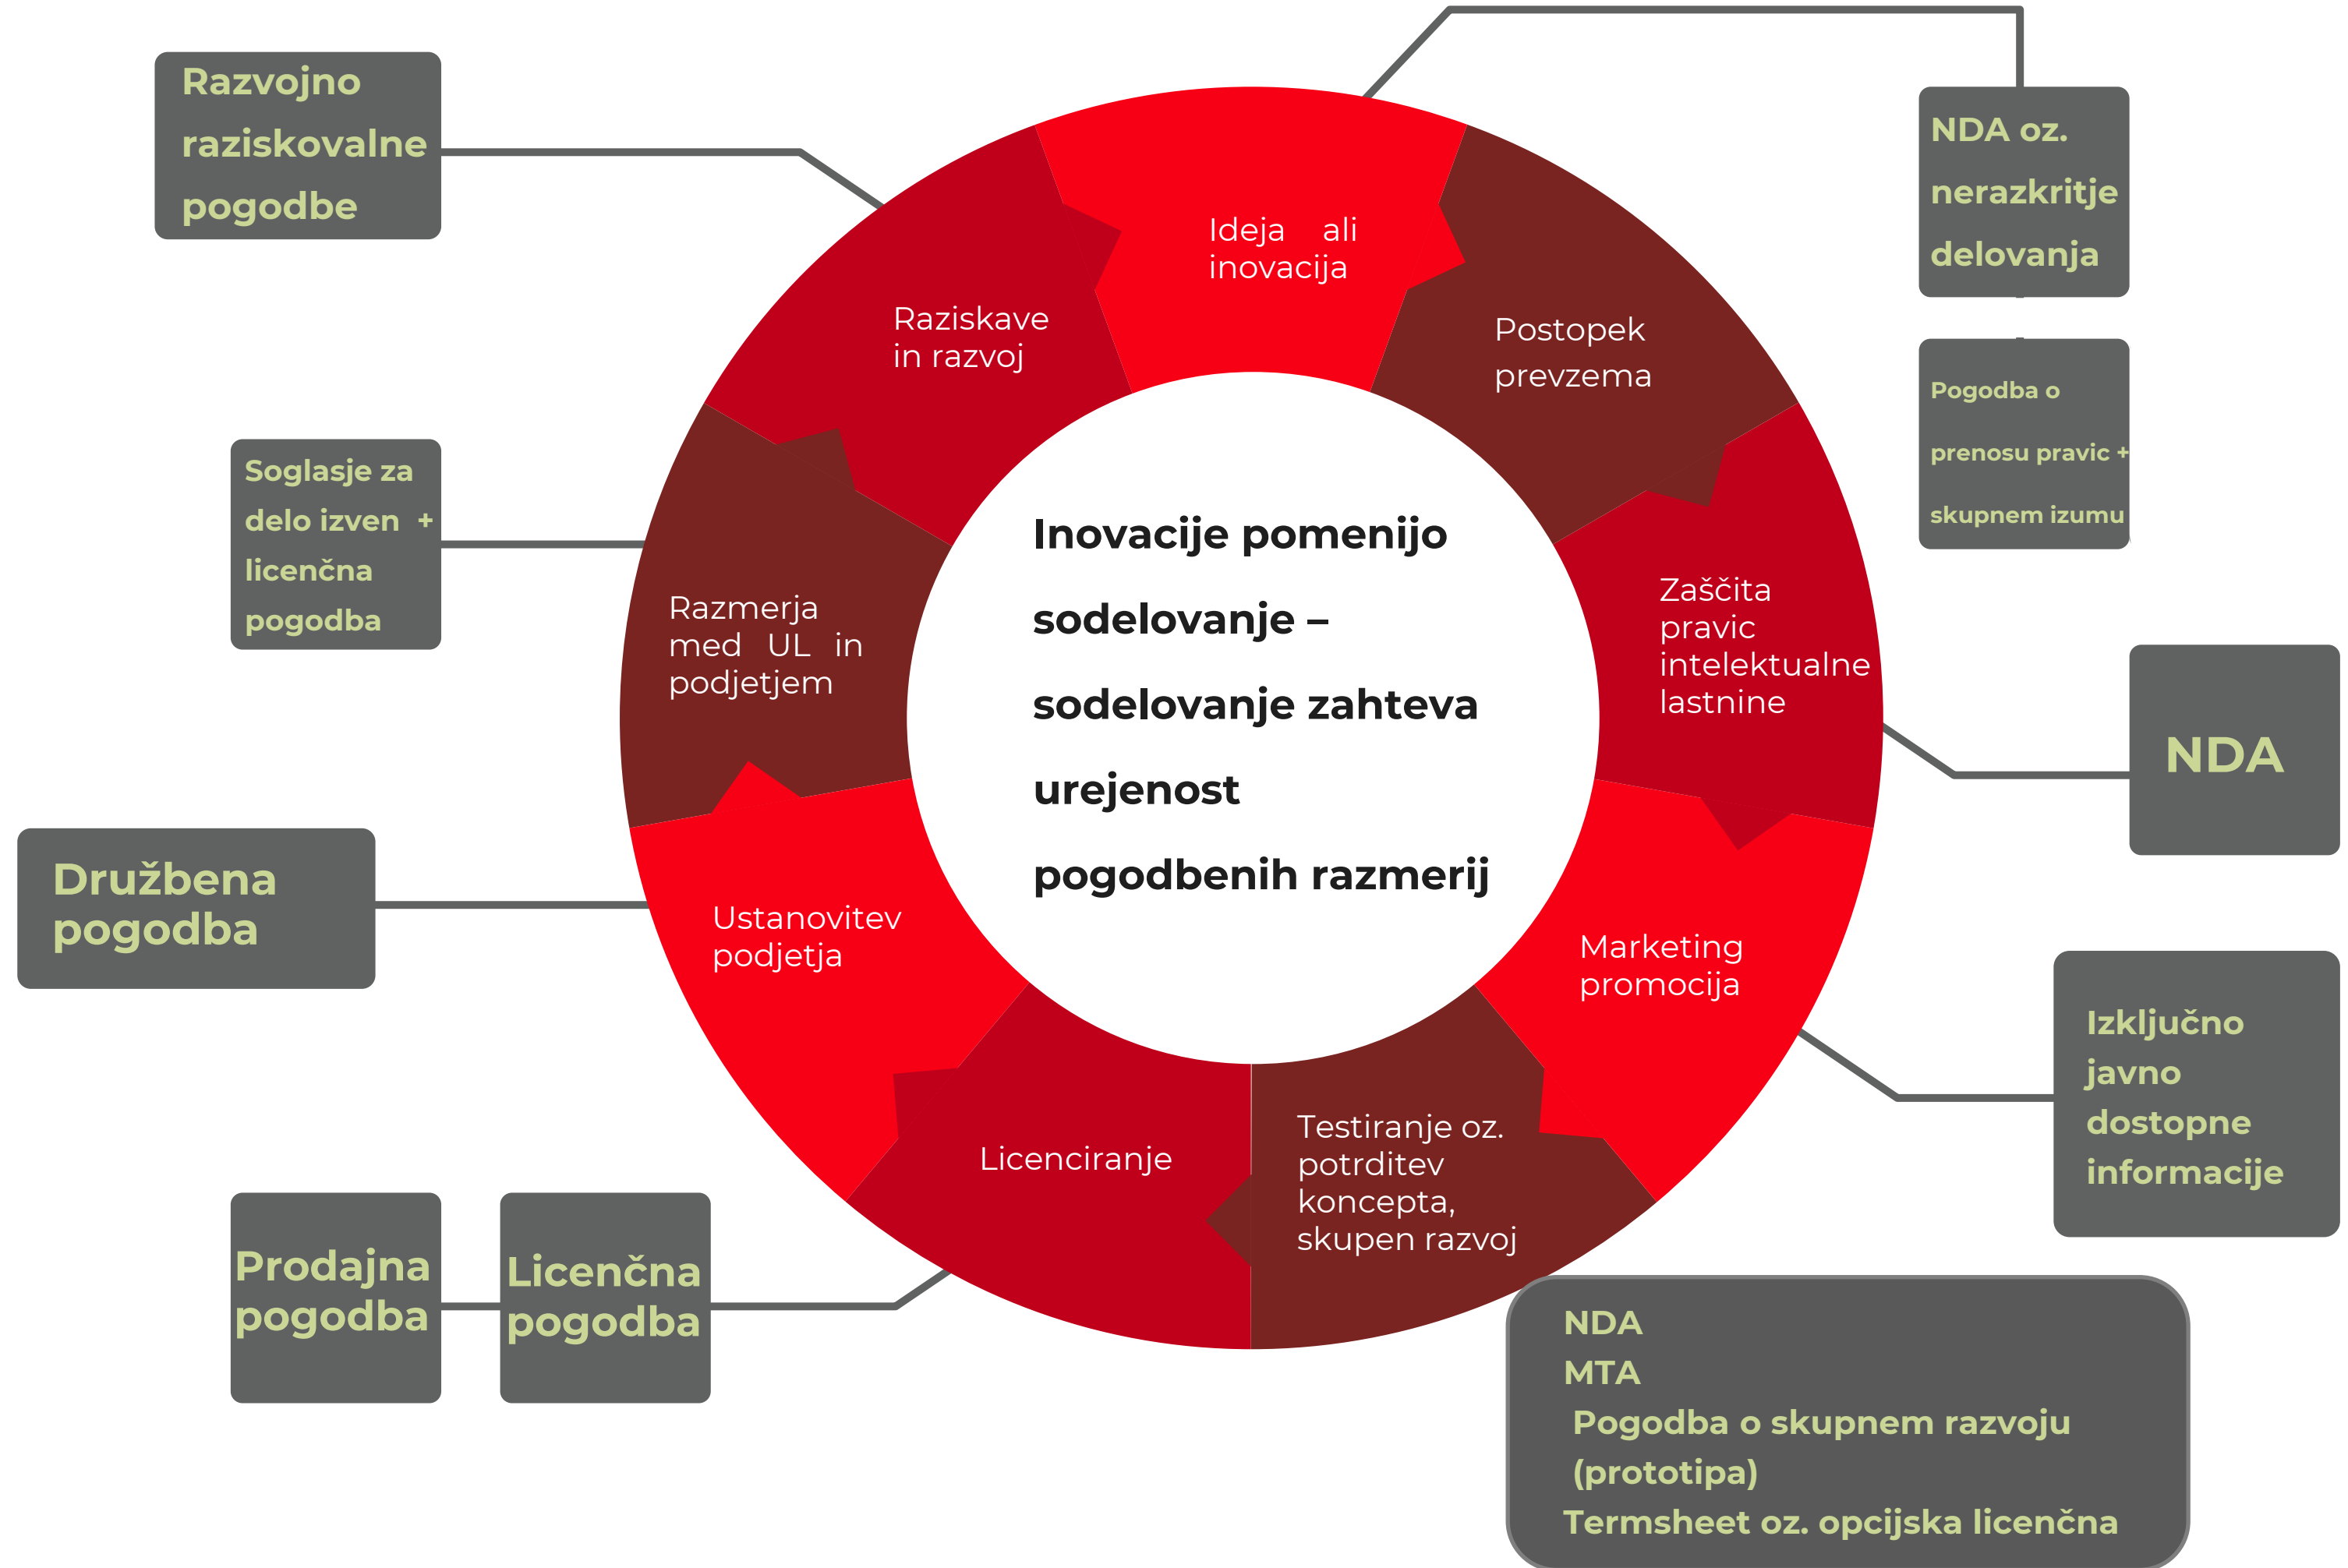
Razvojno raziskovalne pogodbe

Ideja ali inovacija

NDA oz. nerazkritje delovanja

Raziskave in razvoj

Postopek prevzema

Pogodba o prenosu pravic + skupnem izumu

Soglasje za delo izven + licenčna pogodba

Inovacije pomenijo sodelovanje – sodelovanje zahteva urejenost pogodbenih razmerij

Razmerja med UL in podjetjem

Zaščita pravic intelektualne lastnine

NDA

Družbena pogodba

Ustanovitev podjetja

Marketing promocija

Izključno javno dostopne informacije

Licenciranje

Testiranje oz. potrditev koncepta, skupen razvoj

Prodajna pogodba

Licenčna pogodba

NDA
MTA
Pogodba o skupnem razvoju (prototipa)
Termsheet oz. opcijska licenčna